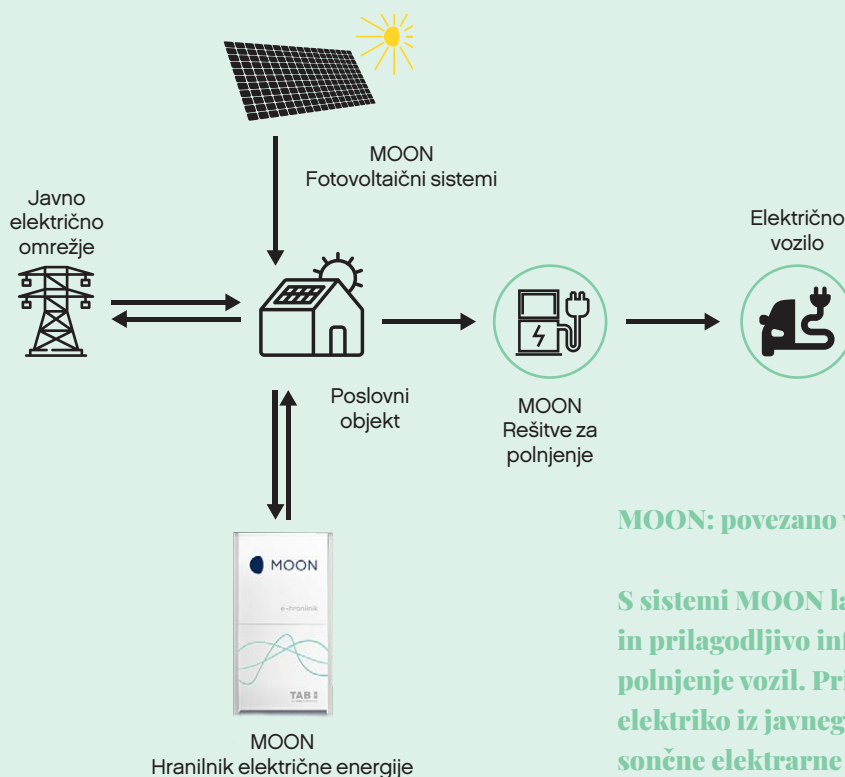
MOON
Fotovoltaični sistemi

Javno
električno
omrežje

Električno
vozilo

Poslovni
objekt

MOON
Rešitve za
polnjenje

MOON

e-hranilnik

TAB

MOON
Hranilnik električne energije

MOON: povezano v

S sistemi MOON la
in prilagodljivo inf
polnjenje vozil. Pri
elektriko iz javneg
sončne elektrarne